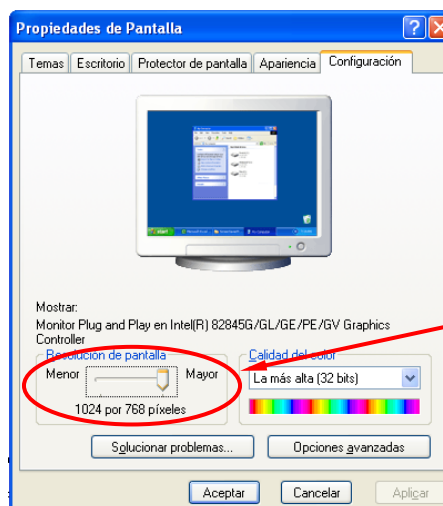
Propiedades de Pantalla

Temas | Escritorio | Protector de pantalla | Apariencia | Configuración

Mostrar:
Monitor Plug and Play en Intel(R) 82845G/GL/GE/PE/GV Graphics Controller

Resolución de pantalla
Menor
Mayor
1024 por 768 píxeles

Calidad del color
La más alta (32 bits)

Solucionar problemas...
Opciones avanzadas

Aceptar
Cancelar
Aplicar